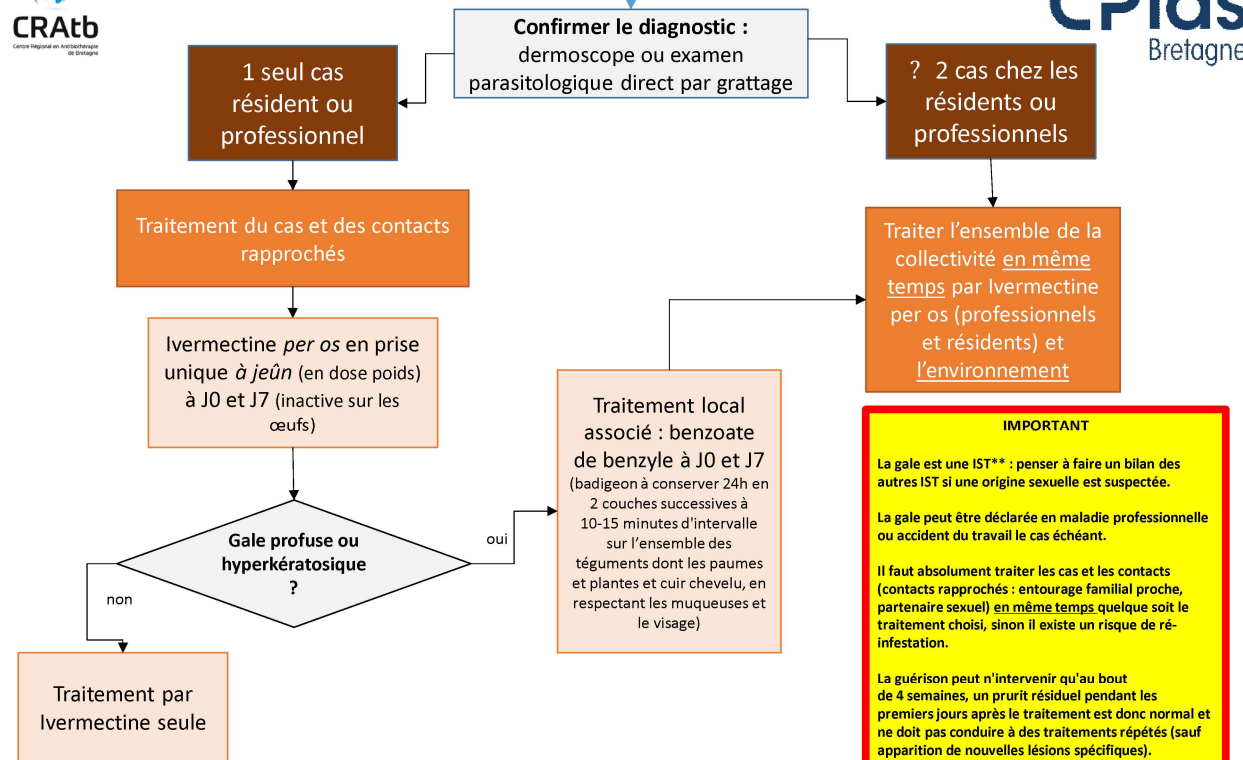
CRAtb
Centre Régional en Antibiothérapie de Bretagne

CPias
Bretagne

Confirmer le diagnostic : dermoscope ou examen parasitologique direct par grattage

1 seul cas résident ou professionnel

? 2 cas chez les résidents ou professionnels

Traitement du cas et des contacts rapprochés

Traiter l'ensemble de la collectivité en même temps par Ivermectine per os (professionnels et résidents) et l'environnement

Ivermectine *per os* en prise unique *à jeûn* (en dose poids) à J0 et J7 (inactive sur les œufs)

Traitement local associé : benzoate de benzyle à J0 et J7 (badigeon à conserver 24h en 2 couches successives à 10-15 minutes d'intervalle sur l'ensemble des téguments dont les paumes et plantes et cuir chevelu, en respectant les muqueuses et le visage)

Gale profuse ou hyperkératosique ?

oui

non

Traitement par Ivermectine seule

IMPORTANT

La gale est une IST** : penser à faire un bilan des autres IST si une origine sexuelle est suspectée.

La gale peut être déclarée en maladie professionnelle ou accident du travail le cas échéant.

Il faut absolument traiter les cas et les contacts (contacts rapprochés : entourage familial proche, partenaire sexuel) en même temps quelque soit le traitement choisi, sinon il existe un risque de ré-infestation.

La guérison peut n'intervenir qu'au bout de 4 semaines, un prurit résiduel pendant les premiers jours après le traitement est donc normal et ne doit pas conduire à des traitements répétés (sauf apparition de nouvelles lésions spécifiques).